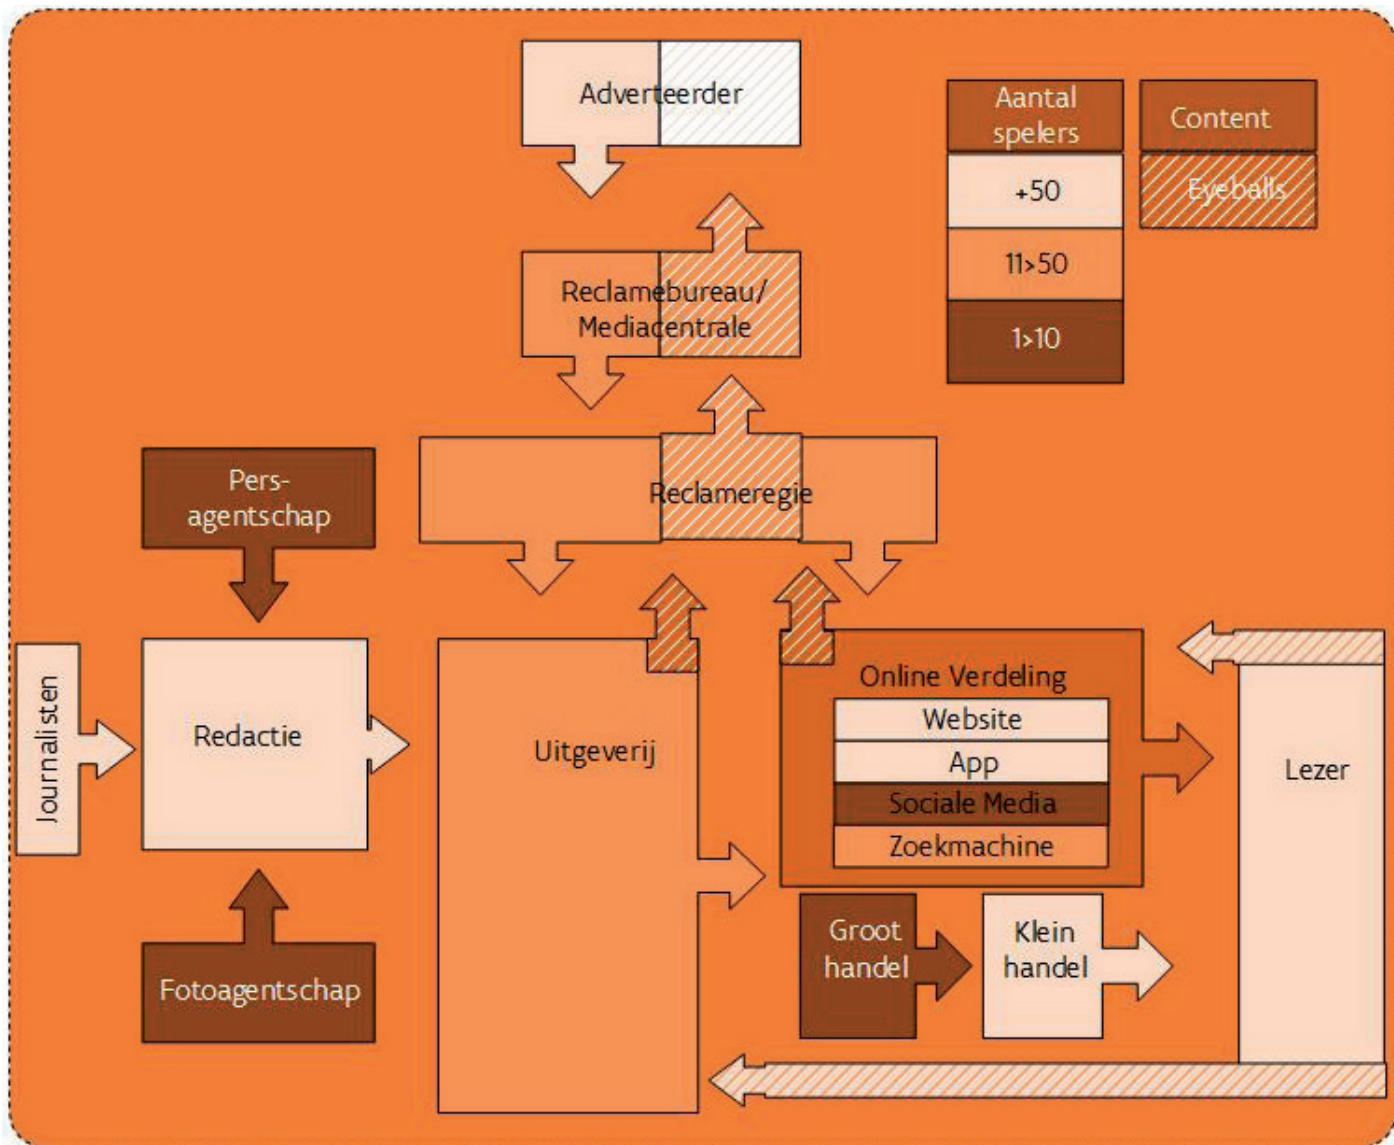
Adverteerder

Aantal spelers

Content

+50

Eyeballs

11>50

1>10

Reclamebureau/ Mediacentrale

Reclameregie

Pers-agentschap

Journalisten

Redactie

Uitgeverij

Online Verdeling

Website

App

Sociale Media

Zoekmachine

Lezer

Groot handel

Klein handel

Fotoagentschap